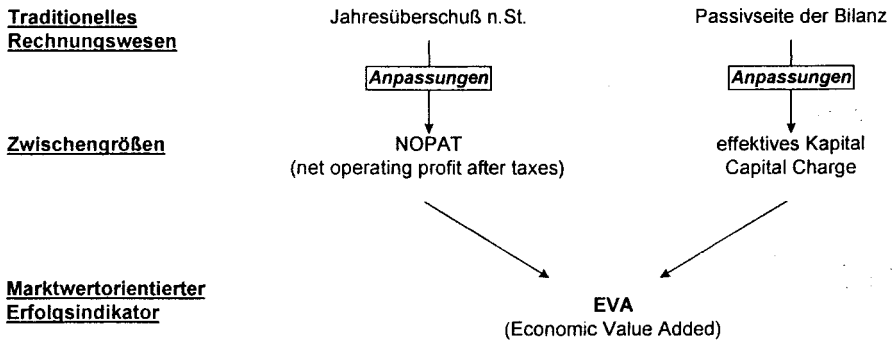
Traditionelles Rechnungswesen

Jahresüberschuß n.St.

Passivseite der Bilanz

Anpassungen

Anpassungen

Zwischengrößen

NOPAT
(net operating profit after taxes)

effektives Kapital
Capital Charge

Marktwertorientierter Erfolgsindikator

EVA
(Economic Value Added)